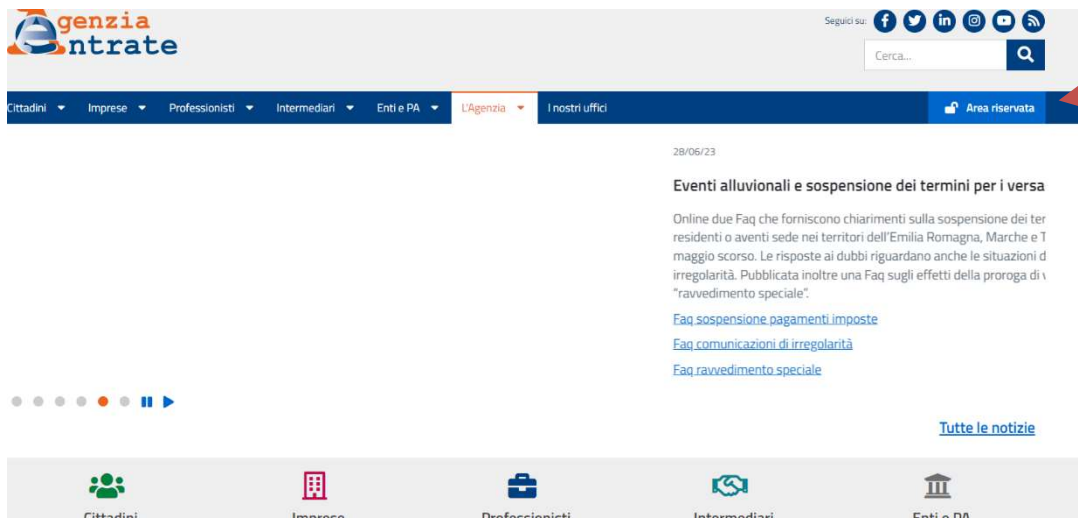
Agenzia Entrate

Seguici su:

Cerca...

Cittadini Imprese Professionisti Intermediari Enti e PA L'Agenzia I nostri uffici

Area riservata

28/06/23

Eventi alluvionali e sospensione dei termini per i versa

Online due Faq che forniscono chiarimenti sulla sospensione dei ter residenti o aventi sede nei territori dell'Emilia Romagna, Marche e T maggio scorso. Le risposte ai dubbi riguardano anche le situazioni d irregolarità. Pubblicata inoltre una Faq sugli effetti della proroga di "ravvedimento speciale".

Faq sospensione pagamenti imposte

Faq comunicazioni di irregolarità

Faq ravvedimento speciale

Tutte le notizie

Cittadini Imprese Professionisti Intermediari Enti e PA